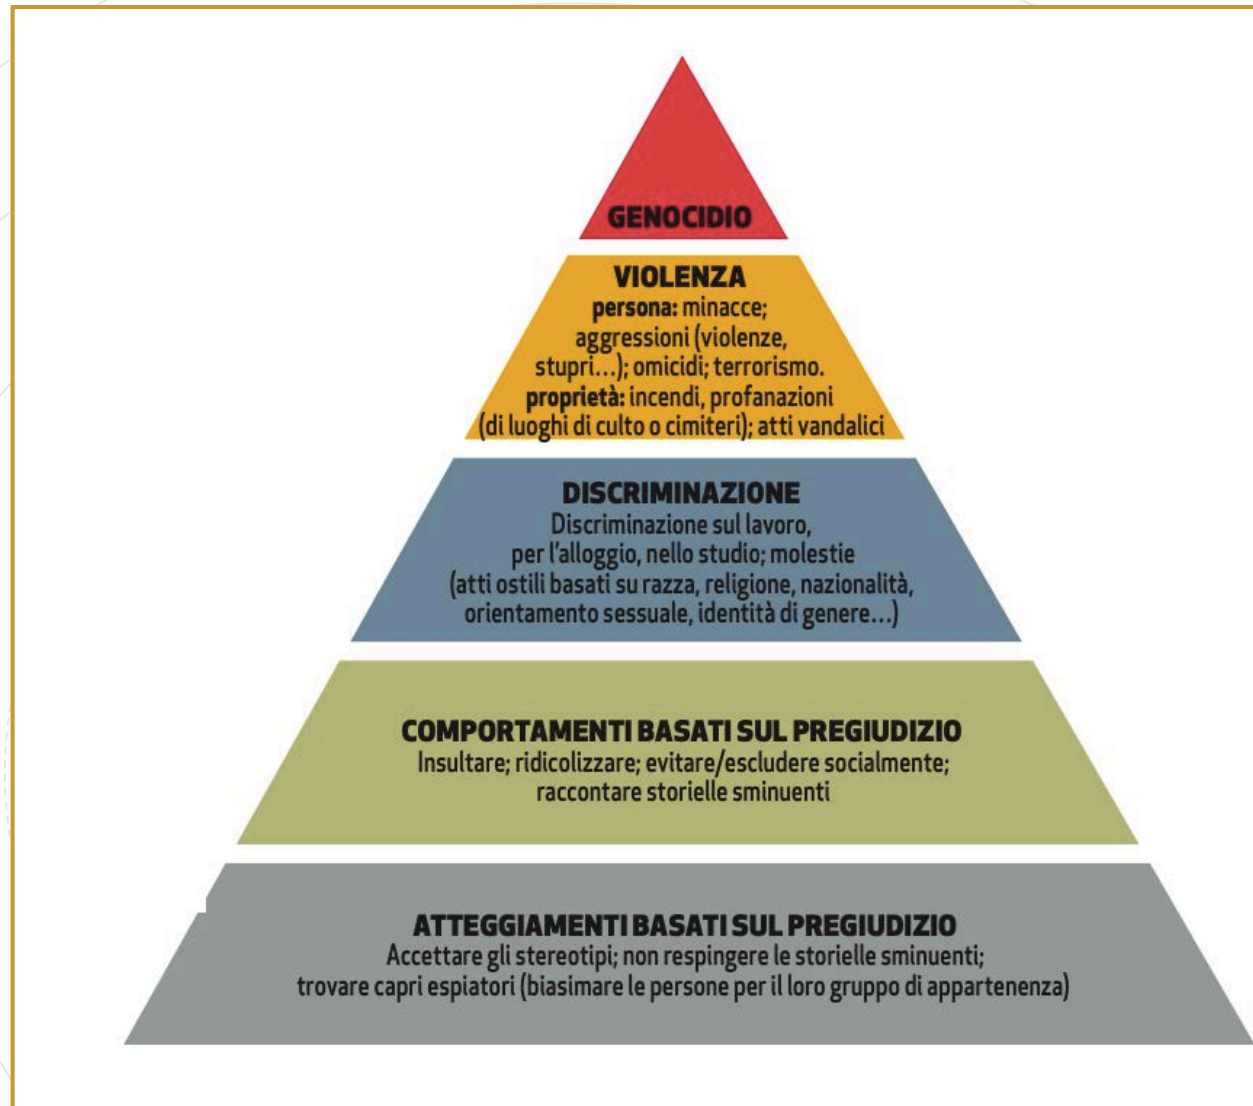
GENOCIDIO

VIOLENZA
persona: minacce; aggressioni (violenze, stupri...); omicidi; terrorismo.
proprietà: incendi, profanazioni (di luoghi di culto o cimiteri); atti vandalici

DISCRIMINAZIONE
Discriminazione sul lavoro, per l'alloggio, nello studio; molestie (atti ostili basati su razza, religione, nazionalità, orientamento sessuale, identità di genere...)

COMPORTAMENTI BASATI SUL PREGIUDIZIO
Insultare; ridicolizzare; evitare/escludere socialmente; raccontare storielle sminuenti

ATTEGGIAMENTI BASATI SUL PREGIUDIZIO
Accettare gli stereotipi; non respingere le storielle sminuenti; trovare capri espiatori (biasimare le persone per il loro gruppo di appartenenza)